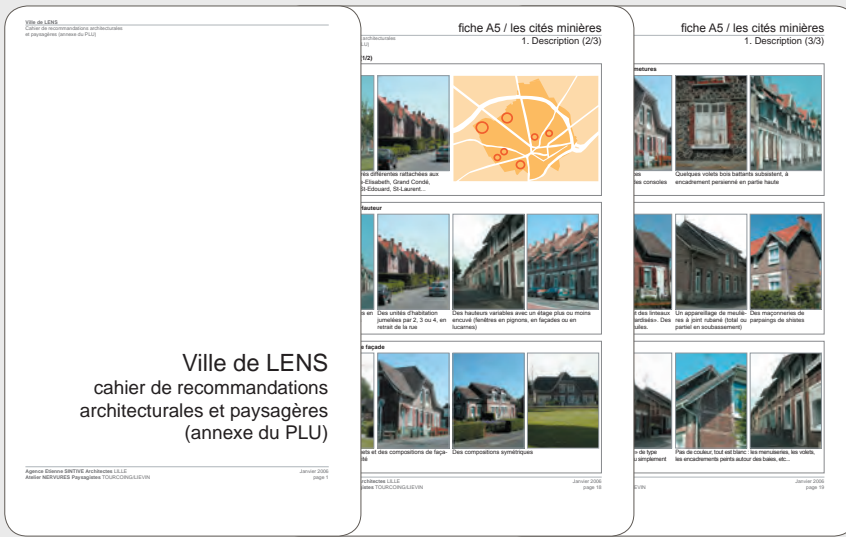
Ville de LENS
Cahier de recommandations architecturales et paysagères (annexe du PLU)

Ville de LENS
cahier de recommandations architecturales et paysagères (annexe du PLU)

Agence Etienne SINTIVE Architectes LILLE
Atelier NERVURES Paysagistes TOURCOING/LIEVIN

Janvier 2006
page 1

fiche A5 / les cités minières
1. Description (2/3)

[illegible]itecturales
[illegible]LU)

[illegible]1/2)

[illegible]és différentes rattachées aux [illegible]-Elisabeth, Grand Condé, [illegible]t-Edouard, St-Laurent...

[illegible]hauteur

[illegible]s en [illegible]

Des unités d'habitation jumelées par 2, 3 ou 4, en retrait de la rue

Des hauteurs variables avec un étage plus ou moins encuvé (fenêtres en pignons, en façades ou en lucarnes)

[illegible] façade

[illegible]s et des compositions de faça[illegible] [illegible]ré

Des compositions symétriques

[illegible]chitectes LILLE
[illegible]tes TOURCOING/LIEVIN

Janvier 2006
page 18

fiche A5 / les cités minières
1. Description (3/3)

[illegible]menuiseries

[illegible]es
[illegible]es consoles

Quelques volets bois battants subsistent, à encadrement persienné en partie haute

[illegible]t des linteaux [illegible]ardisés». Des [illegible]uiles.

Un appareillage de meulières à joint rubané (total ou partiel en soubassement)

Des maçonneries de parpaings de shistes

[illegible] de type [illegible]u simplement

Pas de couleur, tout est blanc : les menuiseries, les volets, les encadrements peints autour des baies, etc...

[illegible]EVIN

Janvier 2006
page 19